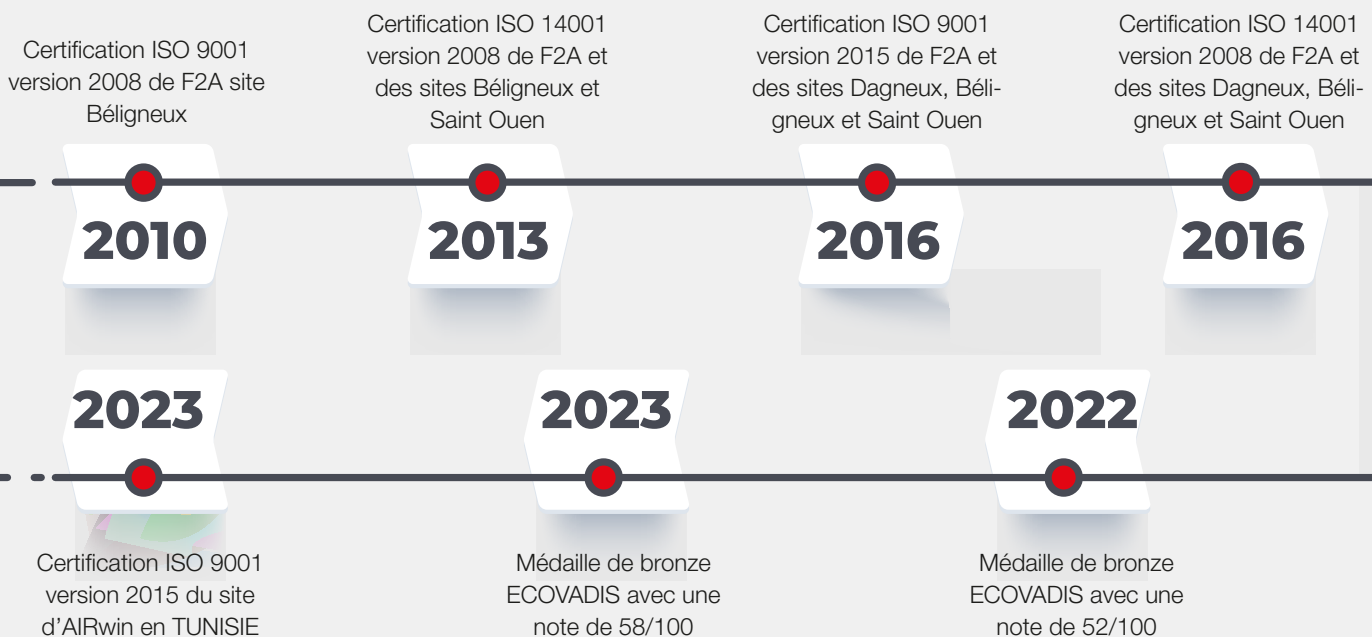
Certification ISO 9001 version 2008 de F2A site Béligneux

2010

Certification ISO 14001 version 2008 de F2A et des sites Béligneux et Saint Ouen

2013

Certification ISO 9001 version 2015 de F2A et des sites Dagneux, Béligneux et Saint Ouen

2016

Certification ISO 14001 version 2008 de F2A et des sites Dagneux, Béligneux et Saint Ouen

2016

2023

Certification ISO 9001 version 2015 du site d'AIRwin en TUNISIE

2023

Médaille de bronze ECOVADIS avec une note de 58/100

2022

Médaille de bronze ECOVADIS avec une note de 52/100